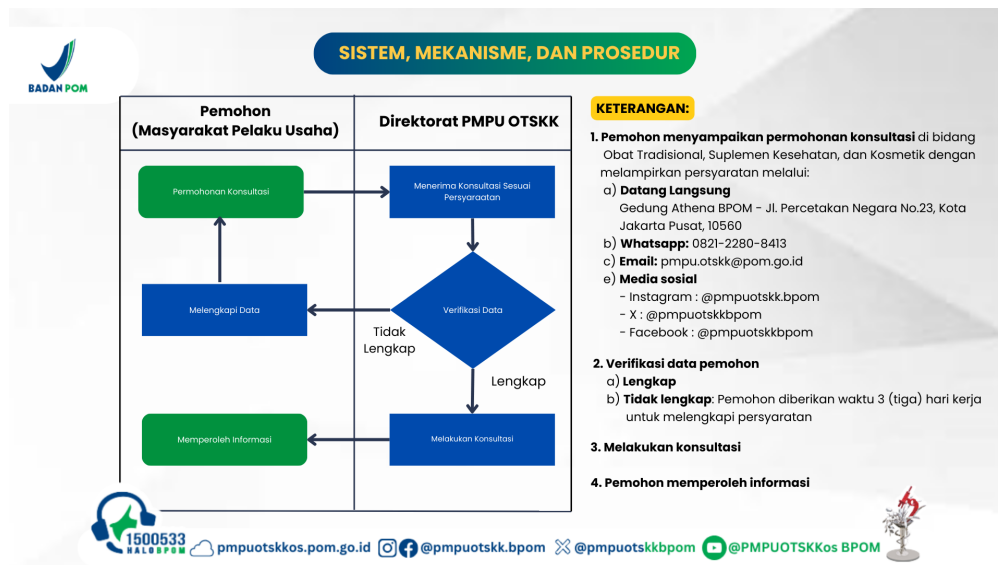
BADAN POM

SISTEM, MEKANISME, DAN PROSEDUR

| Pemohon (Masyarakat Pelaku Usaha) | Direktorat PMPU OTSKK |
|---|---|
| Permohonan Konsultasi | Menerima Konsultasi Sesuai Persyaraatan |
| Melengkapi Data | Verifikasi Data |
| Memperoleh Informasi | Melakukan Konsultasi |

Tidak Lengkap

Lengkap

KETERANGAN:

1. Pemohon menyampaikan permohonan konsultasi di bidang Obat Tradisional, Suplemen Kesehatan, dan Kosmetik dengan melampirkan persyaratan melalui:
a) Datang Langsung
Gedung Athena BPOM - Jl. Percetakan Negara No.23, Kota Jakarta Pusat, 10560
b) Whatsapp: 0821-2280-8413
c) Email: pmpu.otskk@pom.go.id
e) Media sosial
- Instagram : @pmpuotskk.bpom
- X : @pmpuotskkbpom
- Facebook : @pmpuotskkbpom

2. Verifikasi data pemohon
a) Lengkap
b) Tidak lengkap: Pemohon diberikan waktu 3 (tiga) hari kerja untuk melengkapi persyaratan

3. Melakukan konsultasi

4. Pemohon memperoleh informasi

1500533 HALOBPOM pmpuotskkos.pom.go.id @pmpuotskk.bpom @pmpuotskkbpom @PMPUOTSKKos BPOM